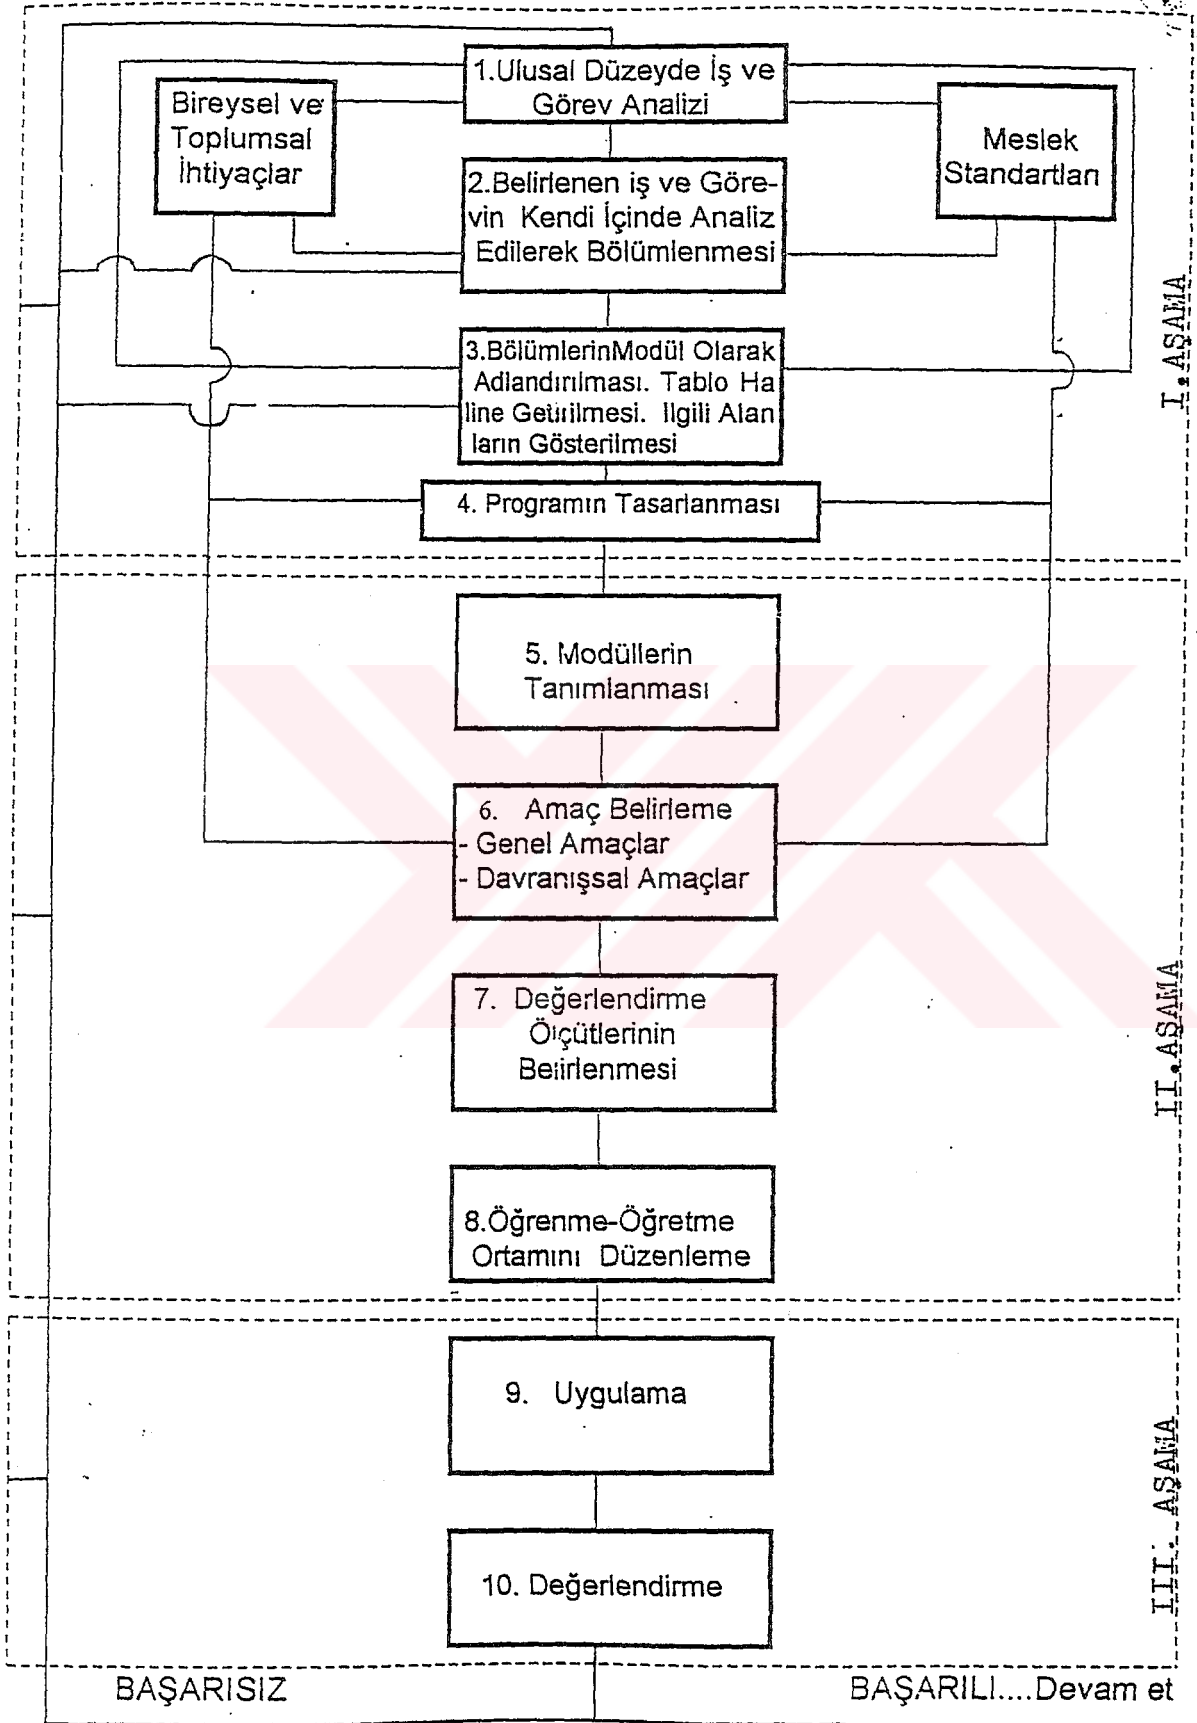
1.Ulusal Düzeyde İş ve Görev Analizi

Bireysel ve Toplumsal İhtiyaçlar

Meslek Standartları

2.Belirlenen iş ve Görevin Kendi İçinde Analiz Edilerek Bölümlenmesi

3.BölümlerinModül Olarak Adlandırılması. Tablo Haline Getirilmesi. Ilgili Alanların Gösterilmesi

4. Programın Tasarlanması

I. AŞAMA

5. Modüllerin Tanımlanması

6. Amaç Belirleme
- Genel Amaçlar
- Davranışsal Amaçlar

7. Değerlendirme Ölçütlerinin Belirlenmesi

8.Öğrenme-Öğretme Ortamını Düzenleme

II. AŞAMA

9. Uygulama

10. Değerlendirme

III. AŞAMA

BAŞARISIZ

BAŞARILI....Devam et